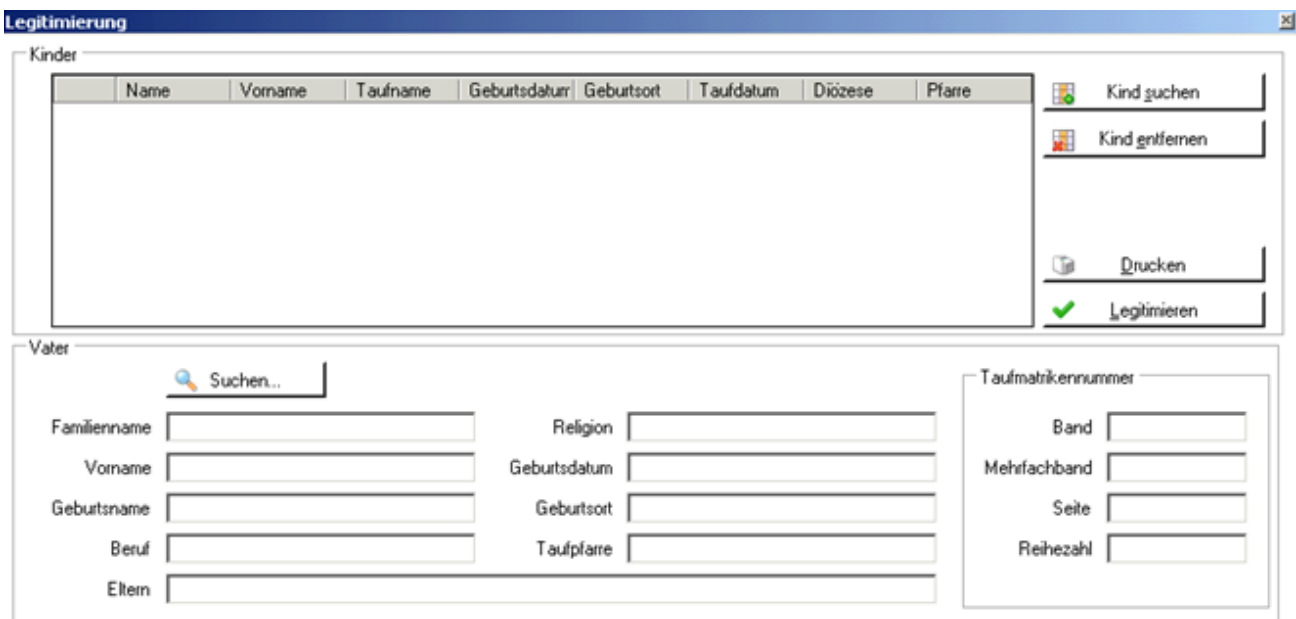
Legitimierung

Kinder

| | Name | Vorname | Taufname | Geburtsdaturr | Geburtsort | Taufdatum | Diözese | Pfarre |
|---|---|---|---|---|---|---|---|---|

Kind suchen

Kind entfernen

Drucken

Legitimieren

Vater

Suchen...

Familienname

Vorname

Geburtsname

Beruf

Eltern

Religion

Geburtsdatum

Geburtsort

Taufpfarre

Taufmatrikennummer

Band

Mehrfachband

Seite

Reihezahl